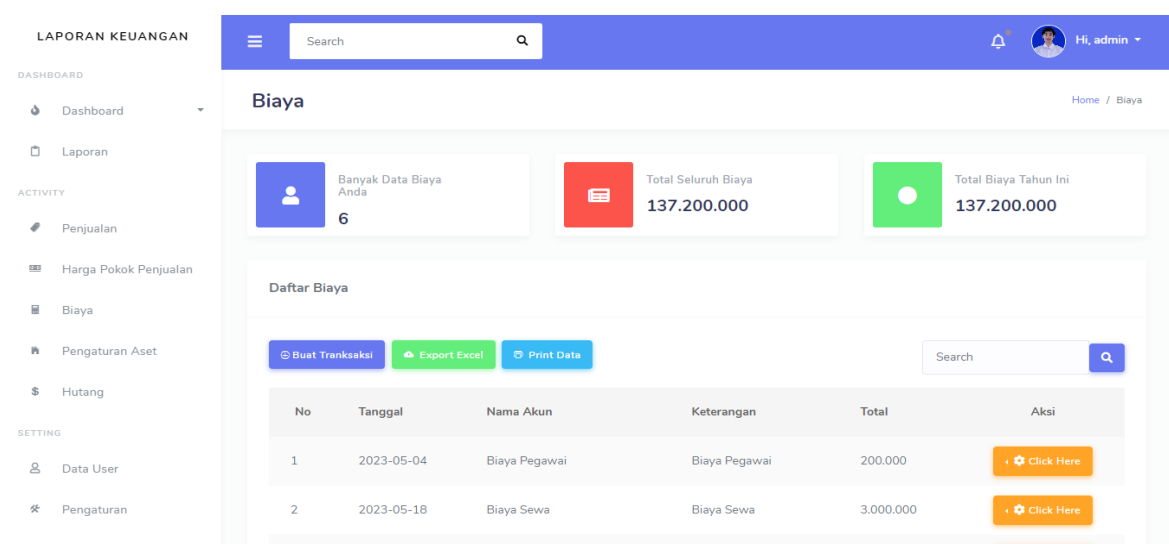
LAPORAN KEUANGAN

DASHBOARD

Dashboard

Laporan

ACTIVITY

Penjualan

Harga Pokok Penjualan

Biaya

Pengaturan Aset

Hutang

SETTING

Data User

Pengaturan

Search

Hi, admin

Biaya

Home / Biaya

Banyak Data Biaya Anda
6

Total Seluruh Biaya
137.200.000

Total Biaya Tahun Ini
137.200.000

Daftar Biaya

Buat Tranksaksi

Export Excel

Print Data

Search

| No | Tanggal | Nama Akun | Keterangan | Total | Aksi |
|---|---|---|---|---|---|
| 1 | 2023-05-04 | Biaya Pegawai | Biaya Pegawai | 200.000 | Click Here |
| 2 | 2023-05-18 | Biaya Sewa | Biaya Sewa | 3.000.000 | Click Here |